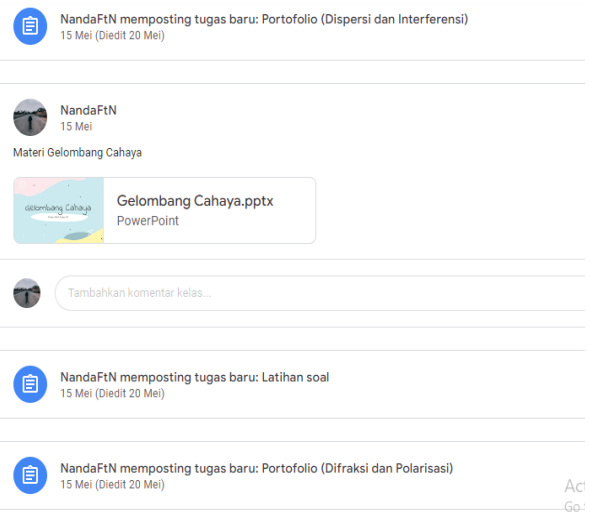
NandaFtN memposting tugas baru: Portofolio (Dispersi dan Interferensi)
15 Mei (Diedit 20 Mei)

NandaFtN
15 Mei

Materi Gelombang Cahaya

Gelombang Cahaya

Gelombang Cahaya.pptx
PowerPoint

Tambahkan komentar kelas...

NandaFtN memposting tugas baru: Latihan soal
15 Mei (Diedit 20 Mei)

NandaFtN memposting tugas baru: Portofolio (Difraksi dan Polarisasi)
15 Mei (Diedit 20 Mei)

Act
Go